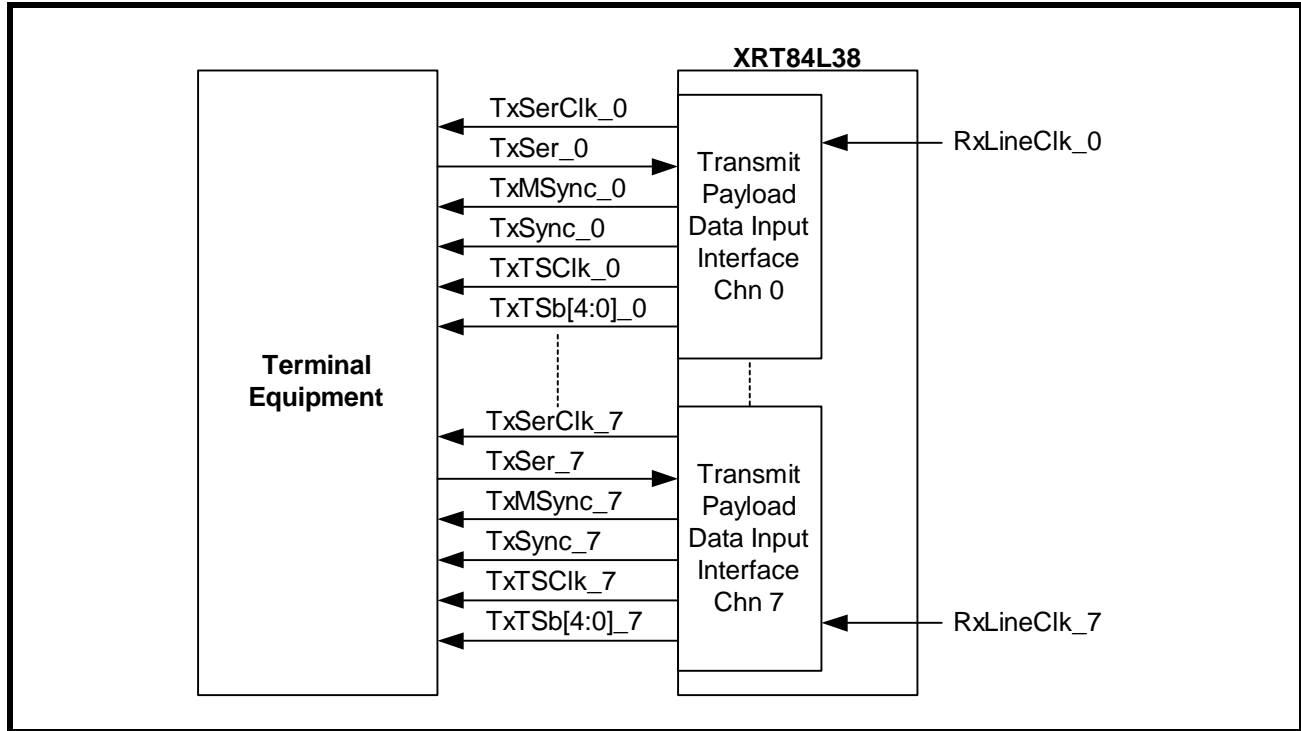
XRT84L38

Terminal Equipment

TxSerClk_0
TxSer_0
TxMSync_0
TxSync_0
TxTSClk_0
TxTSb[4:0]_0

Transmit Payload Data Input Interface Chn 0

RxLineClk_0

TxSerClk_7
TxSer_7
TxMSync_7
TxSync_7
TxTSClk_7
TxTSb[4:0]_7

Transmit Payload Data Input Interface Chn 7

RxLineClk_7